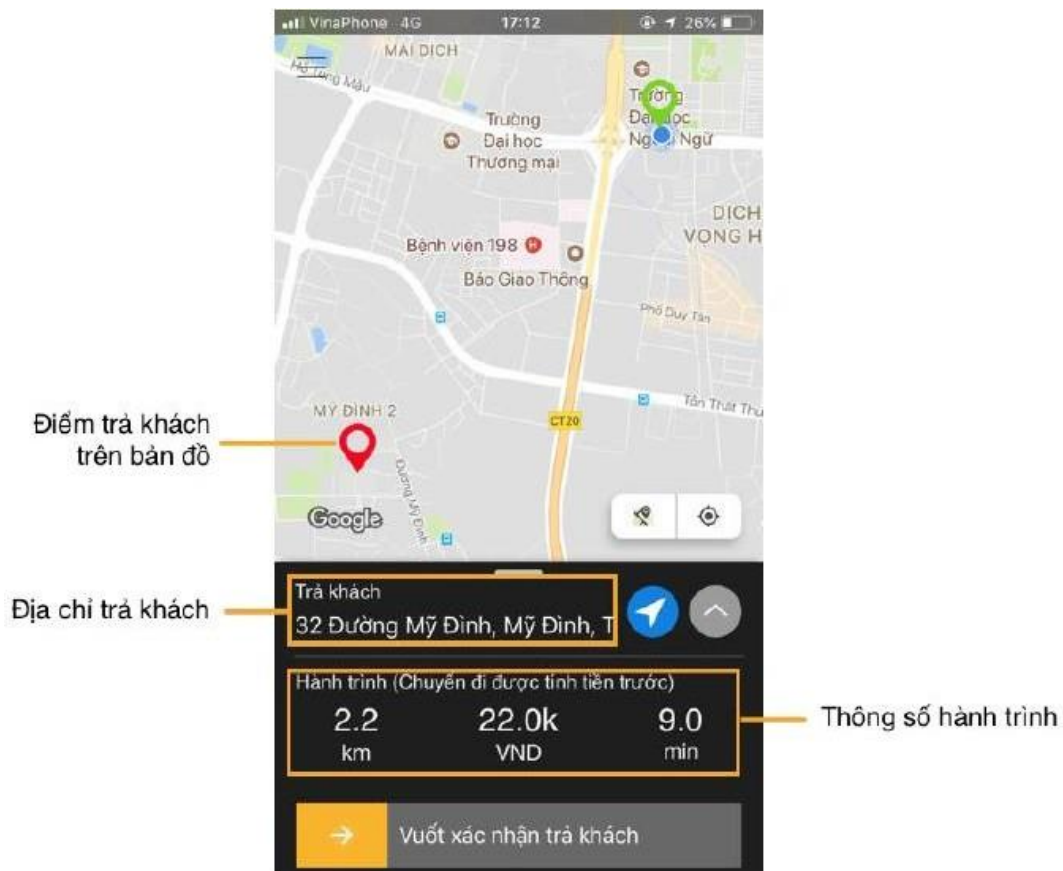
VinaPhone 4G 17:12 26%

MAI DICH
Hồ Tùng Mậu
Trường Đại học Thương mại
Trường Đại học Ng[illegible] Ngữ
DICH VỌNG H
Bệnh viện 198
Báo Giao Thông
Phố Duy Tân
Tôn Thất Thu
MỸ ĐÌNH 2
CT20
Đường Mỹ Đình
Google

Điểm trả khách trên bản đồ

Địa chỉ trả khách

Trả khách
32 Đường Mỹ Đình, Mỹ Đình, T

Hành trình (Chuyến đi được tính tiền trước)
2.2 km
22.0k VND
9.0 min

Thông số hành trình

Vuốt xác nhận trả khách